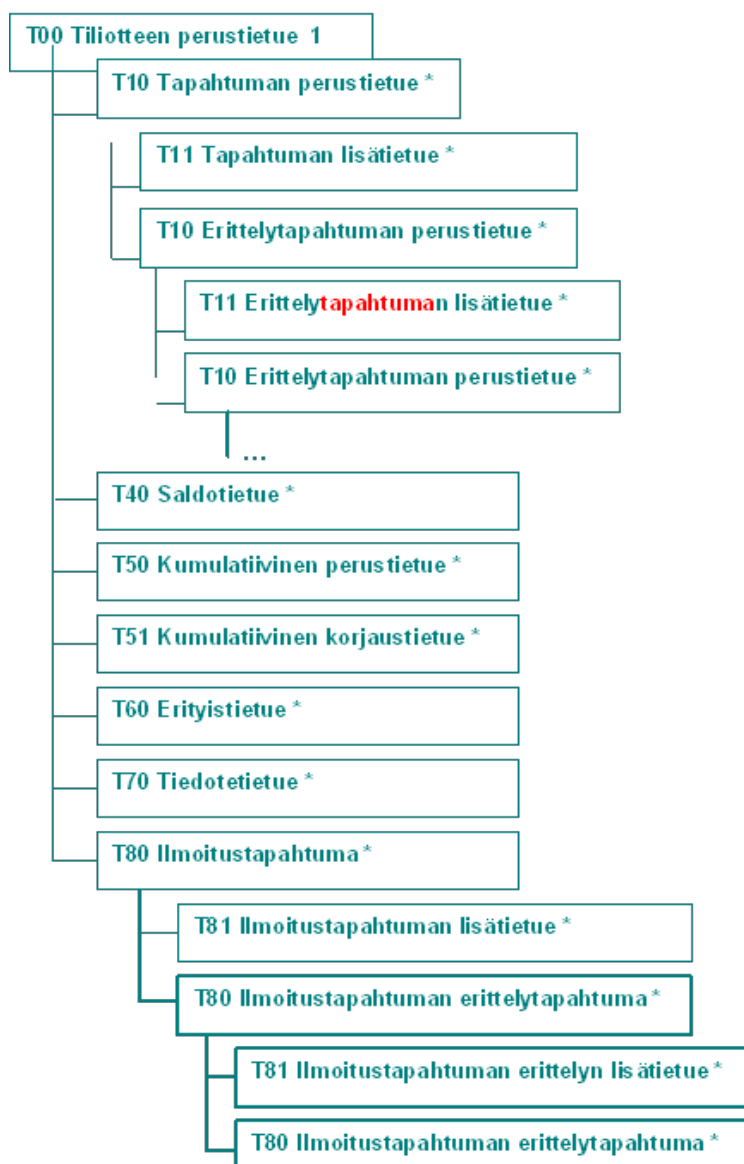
T00 Tiliotteen perustietue 1

T10 Tapahtuman perustietue *

T11 Tapahtuman lisätietue *

T10 Erittelytapahtuman perustietue *

T11 Erittelytapahtuman lisätietue *

T10 Erittelytapahtuman perustietue *

...

T40 Saldotietue *

T50 Kumulatiivinen perustietue *

T51 Kumulatiivinen korjaustietue *

T60 Erityistietue *

T70 Tiedotetietue *

T80 Ilmoitustapahtuma *

T81 Ilmoitustapahtuman lisätietue *

T80 Ilmoitustapahtuman erittelytapahtuma *

T81 Ilmoitustapahtuman erittelyn lisätietue *

T80 Ilmoitustapahtuman erittelytapahtuma *